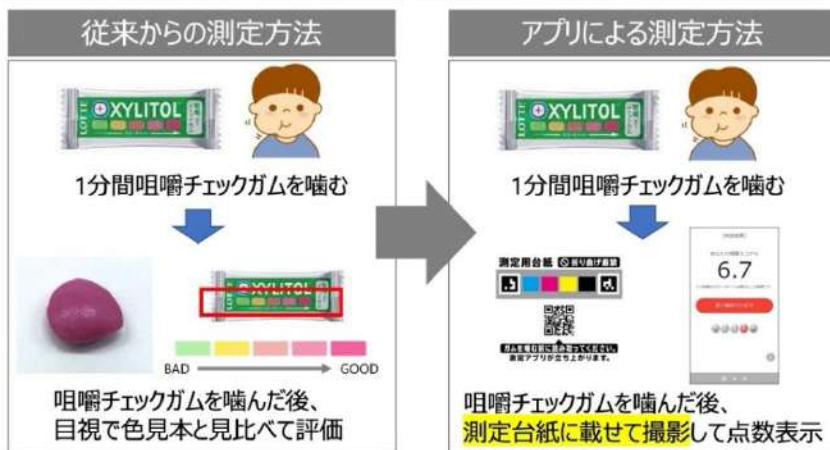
従来からの測定方法

LOTTE XYLITOL

1分間咀嚼チェックガムを噛む

LOTTE XYLITOL

BAD GOOD

咀嚼チェックガムを噛んだ後、目視で色見本と見比べて評価

アプリによる測定方法

LOTTE XYLITOL

1分間咀嚼チェックガムを噛む

測定用台紙 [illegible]

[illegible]

6.7

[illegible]

咀嚼チェックガムを噛んだ後、測定台紙に載せて撮影して点数表示